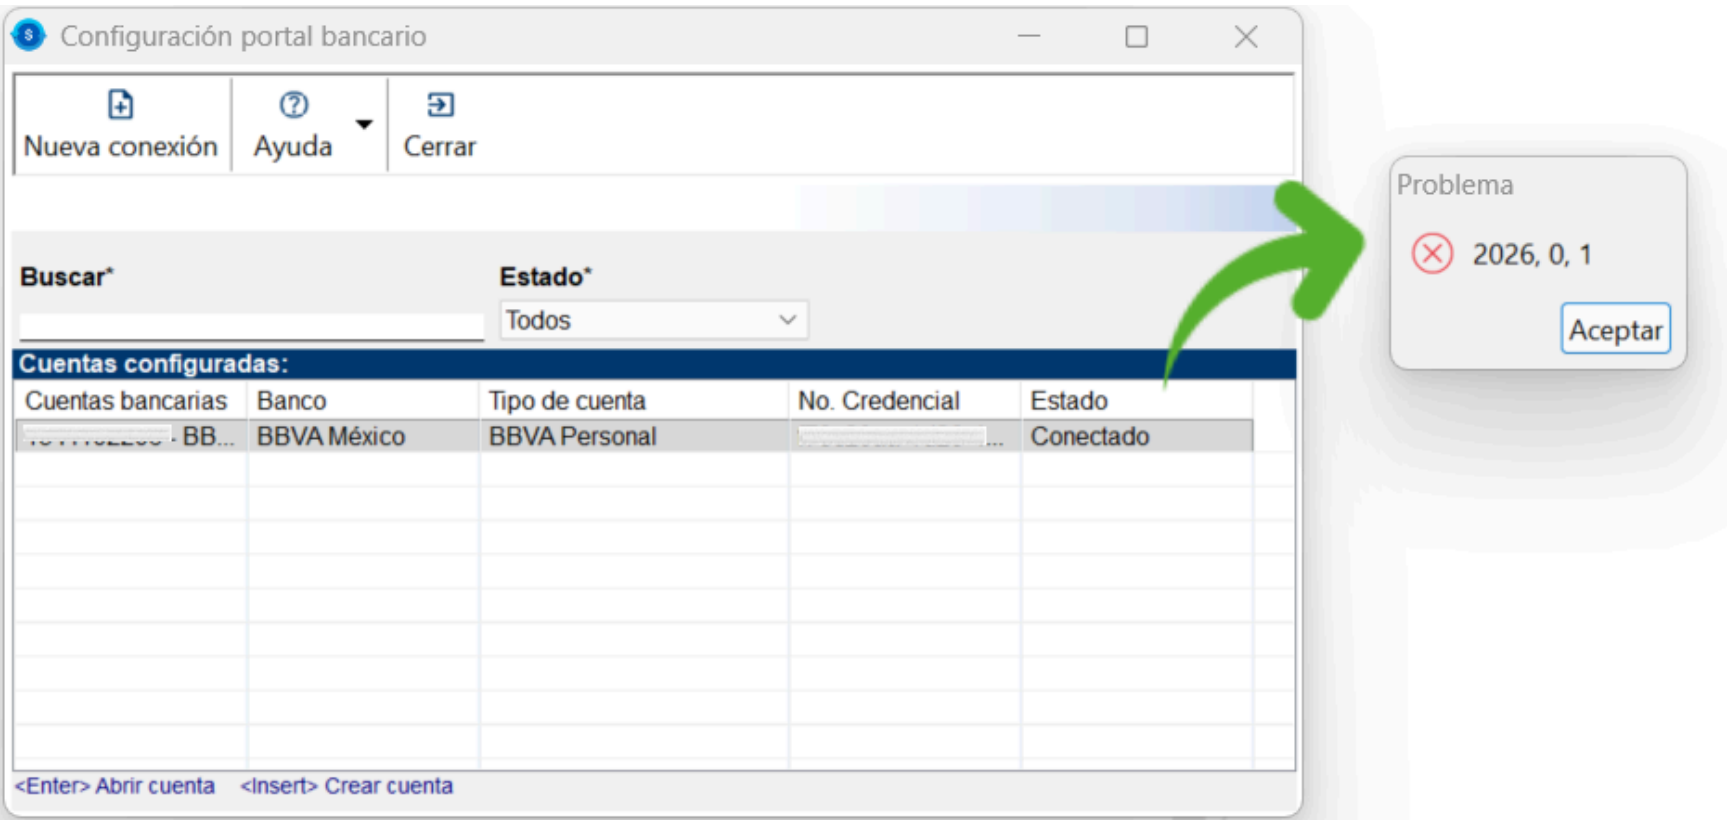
Configuración portal bancario

Nueva conexión
Ayuda
Cerrar

Buscar*
Estado*
Todos

Cuentas configuradas:

| Cuentas bancarias | Banco | Tipo de cuenta | No. Credencial | Estado |
|---|---|---|---|---|
| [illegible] - BB... | BBVA México | BBVA Personal | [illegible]... | Conectado |

<Enter> Abrir cuenta <Insert> Crear cuenta

Problema
2026, 0, 1
Aceptar